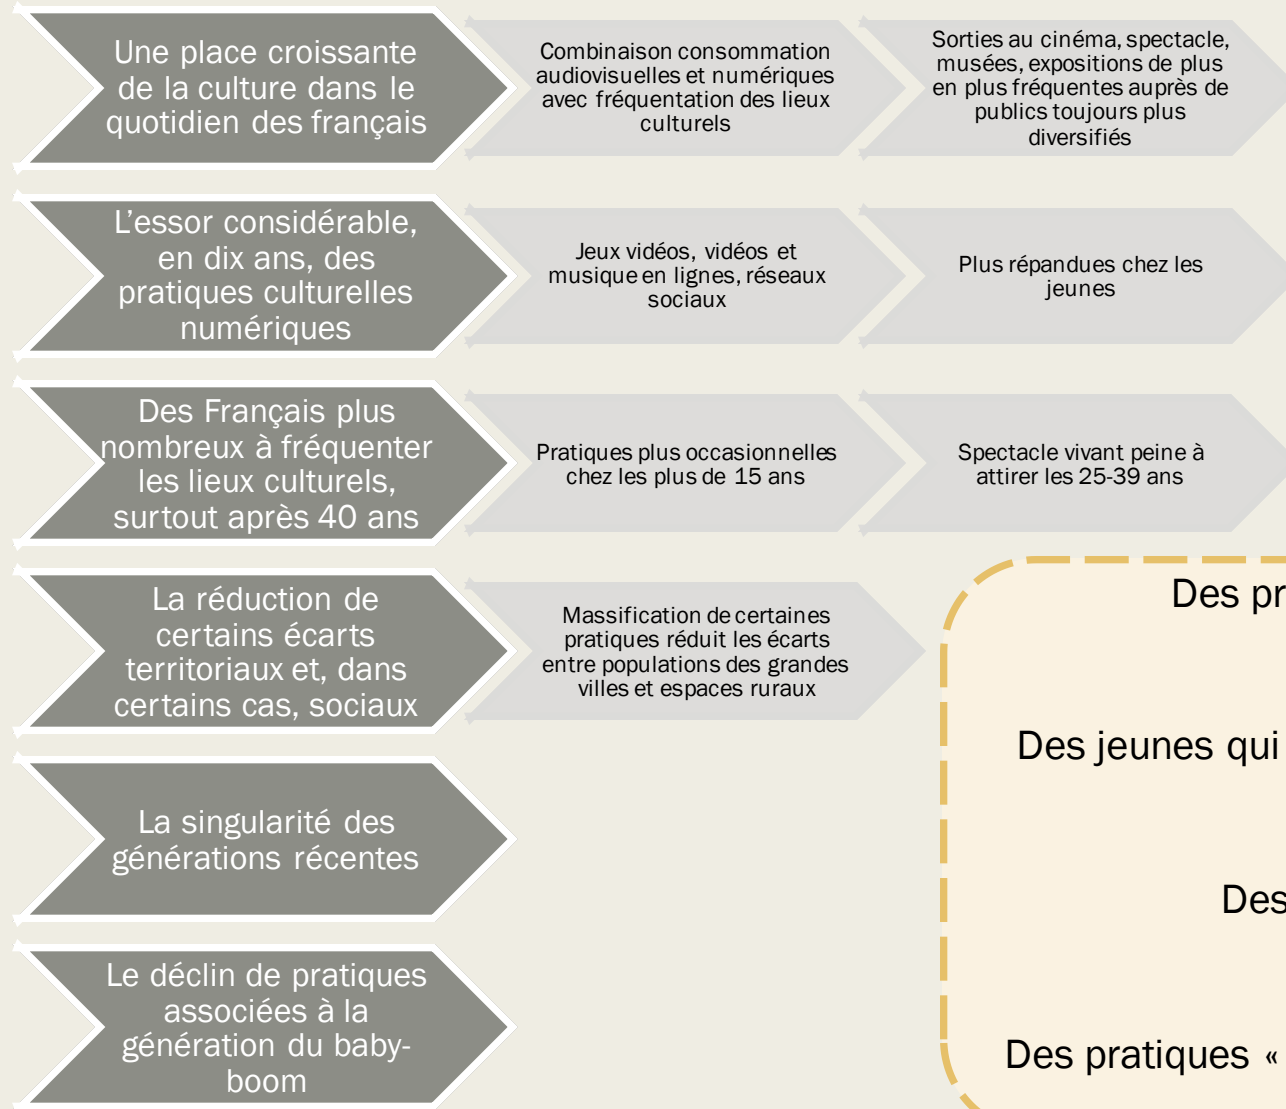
Une place croissante de la culture dans le quotidien des français

Combinaison consommation audiovisuelles et numériques avec fréquentation des lieux culturels

Sorties au cinéma, spectacle, musées, expositions de plus en plus fréquentes auprès de publics toujours plus diversifiés

L'essor considérable, en dix ans, des pratiques culturelles numériques

Jeux vidéos, vidéos et musique en lignes, réseaux sociaux

Plus répandues chez les jeunes

Des Français plus nombreux à fréquenter les lieux culturels, surtout après 40 ans

Pratiques plus occasionnelles chez les plus de 15 ans

Spectacle vivant peine à attirer les 25-39 ans

La réduction de certains écarts territoriaux et, dans certains cas, sociaux

Massification de certaines pratiques réduit les écarts entre populations des grandes villes et espaces ruraux

La singularité des générations récentes

Le déclin de pratiques associées à la génération du baby-boom

Des pr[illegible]

Des jeunes qui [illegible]

Des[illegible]

Des pratiques « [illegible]